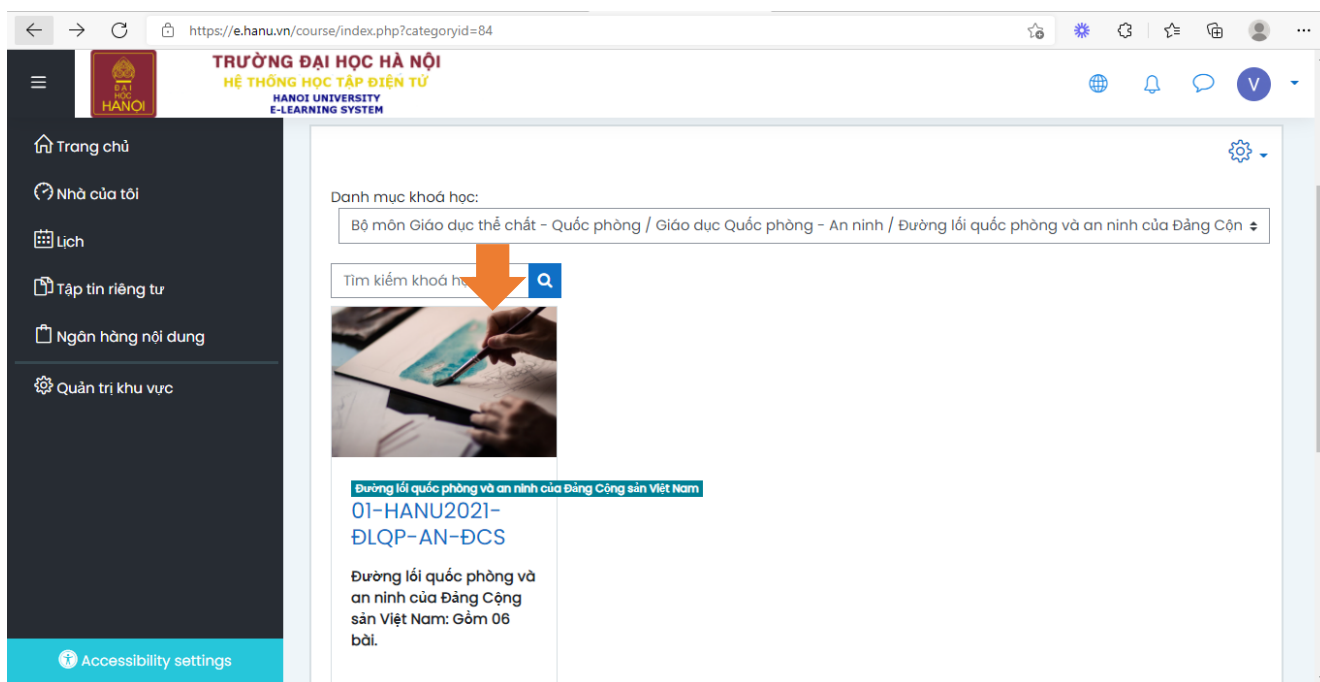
https://e.hanu.vn/course/index.php?categoryid=84

ĐẠI HỌC HANỘI

TRƯỜNG ĐẠI HỌC HÀ NỘI
HỆ THỐNG HỌC TẬP ĐIỆN TỬ
HANOI UNIVERSITY
E-LEARNING SYSTEM

V

Trang chủ
Nhà của tôi
Lịch
Tập tin riêng tư
Ngân hàng nội dung
Quản trị khu vực

Danh mục khoá học:
Bộ môn Giáo dục thể chất - Quốc phòng / Giáo dục Quốc phòng - An ninh / Đường lối quốc phòng và an ninh của Đảng Cộn

Tìm kiếm khoá h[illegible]

Đường lối quốc phòng và an ninh của Đảng Cộng sản Việt Nam
01-HANU2021-ĐLQP-AN-ĐCS

Đường lối quốc phòng và an ninh của Đảng Cộng sản Việt Nam: Gồm 06 bài.

Accessibility settings